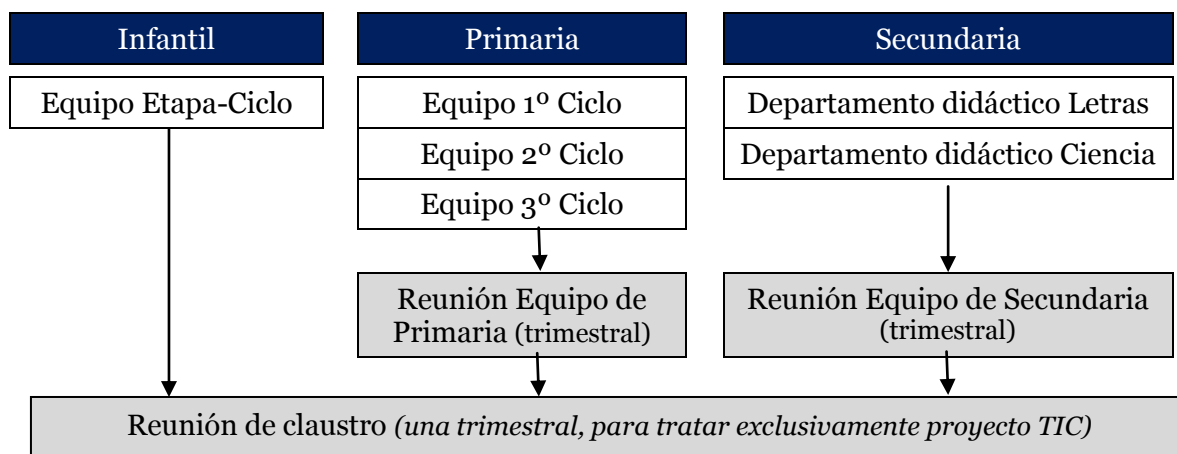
Infantil

Equipo Etapa-Ciclo

Primaria

Equipo 1º Ciclo

Equipo 2º Ciclo

Equipo 3º Ciclo

Reunión Equipo de Primaria (trimestral)

Secundaria

Departamento didáctico Letras

Departamento didáctico Ciencia

Reunión Equipo de Secundaria (trimestral)

Reunión de claustro *(una trimestral, para tratar exclusivamente proyecto TIC)*